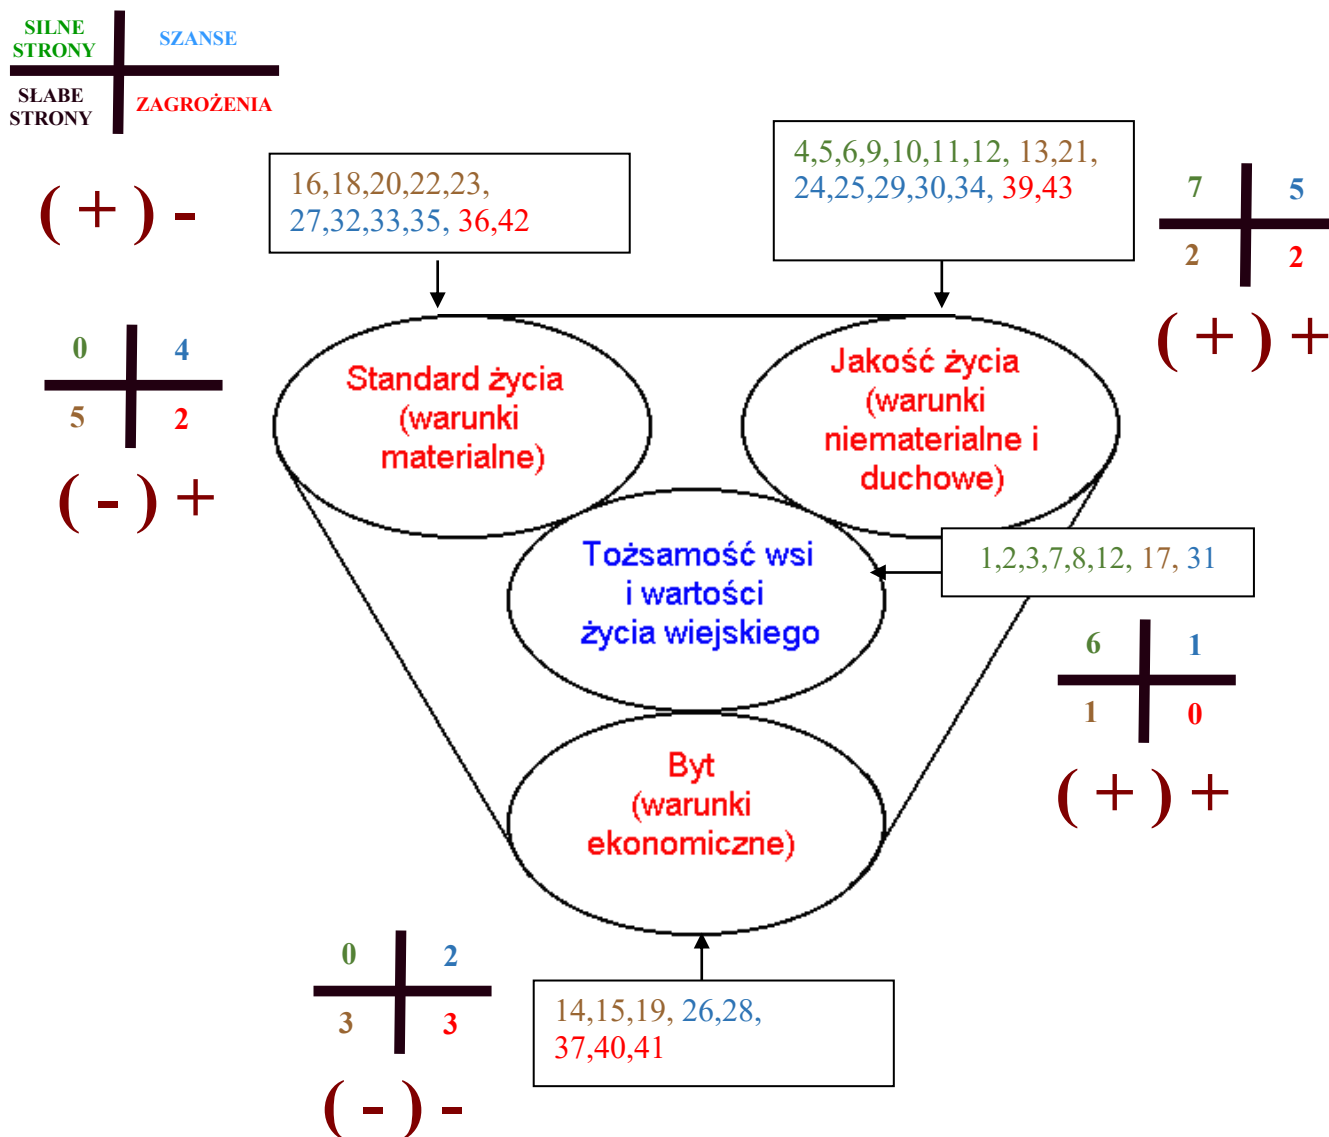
SILNE STRONY | SZANSE
SŁABE STRONY | ZAGROŻENIA

( + ) -

16,18,20,22,23, 27,32,33,35, 36,42

4,5,6,9,10,11,12, 13,21, 24,25,29,30,34, 39,43

7 | 5
2 | 2

( + ) +

0 | 4
5 | 2

( - ) +

Standard życia (warunki materialne)

Jakość życia (warunki niematerialne i duchowe)

Tożsamość wsi i wartości życia wiejskiego

1,2,3,7,8,12, 17, 31

6 | 1
1 | 0

( + ) +

Byt (warunki ekonomiczne)

0 | 2
3 | 3

( - ) -

14,15,19, 26,28, 37,40,41